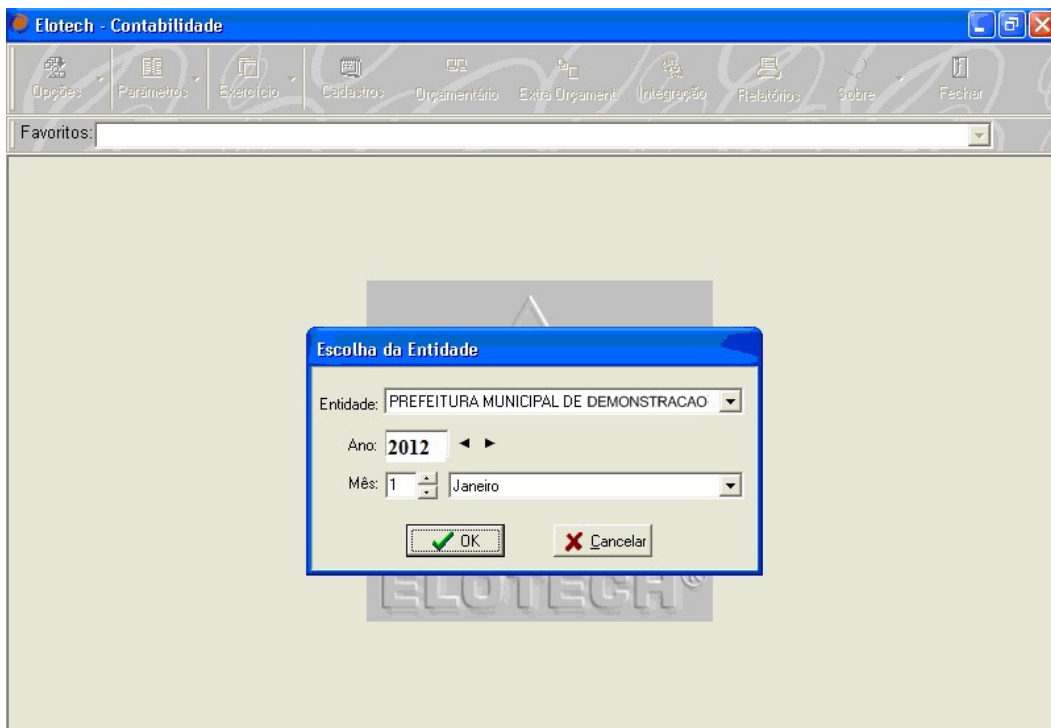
Elotech - Contabilidade

Opções
Parâmetros
Exercício
Cadastros
Orçamentário
Extra Orçament
Integração
Relatórios
Sobre
Fechar

Favoritos:

Escolha da Entidade

Entidade: PREFEITURA MUNICIPAL DE DEMONSTRACAO

Ano: 2012

Mês: 1 Janeiro

OK
Cancelar

ELOTECH®